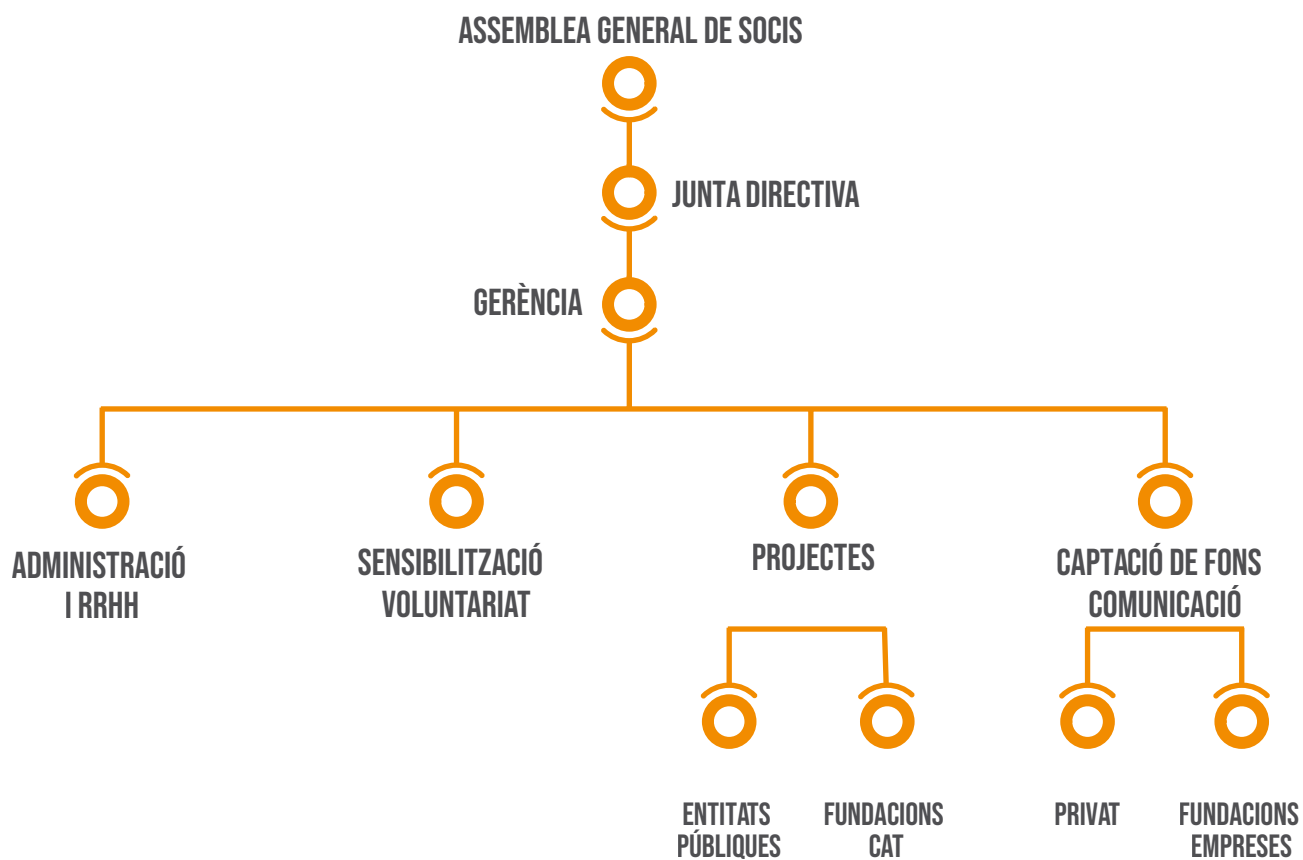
ASSEMBLEA GENERAL DE SOCIS

JUNTA DIRECTIVA

GERÈNCIA

ADMINISTRACIÓ I RRHH

SENSIBILITZACIÓ VOLUNTARIAT

PROJECTES

CAPTACIÓ DE FONS COMUNICACIÓ

ENTITATS PÚBLIQUES

FUNDACIONS CAT

PRIVAT

FUNDACIONS EMPRESES